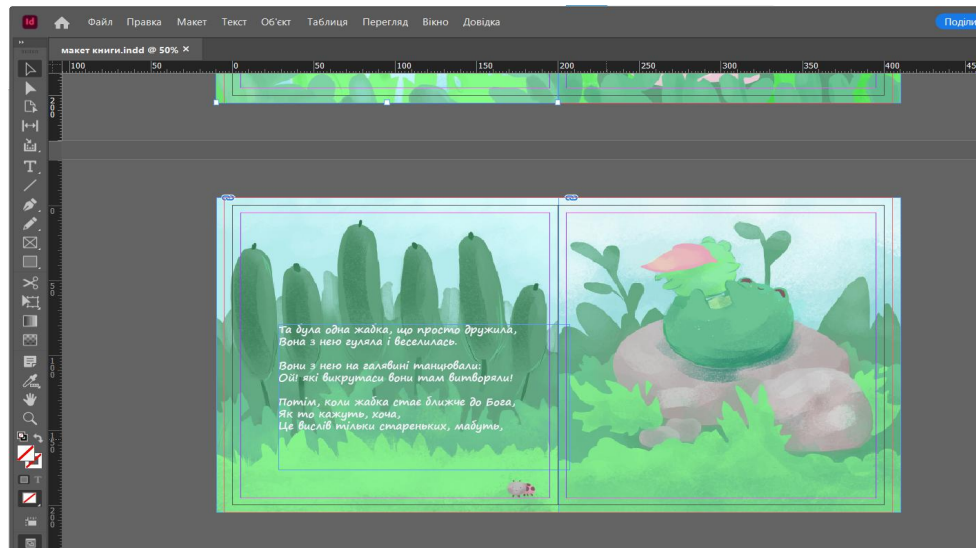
Файл Правка Макет Текст Об'єкт Таблиця Перегляд Вікно Довідка

Поділи

макет книги.indd @ 50% ×

100 50 0 50 100 150 200 250 300 350 400 45

Та була одна жабка, що просто дружила,
Вона з нею гуляла і веселилась.

Вони з нею на галявині танцювали.
Ой! які викрутаси вони там виторяли!

Потім, коли жабка стає ближче до Бога,
Як то кажуть, хоча,
Це вислів тільки старeньких, мабуть,